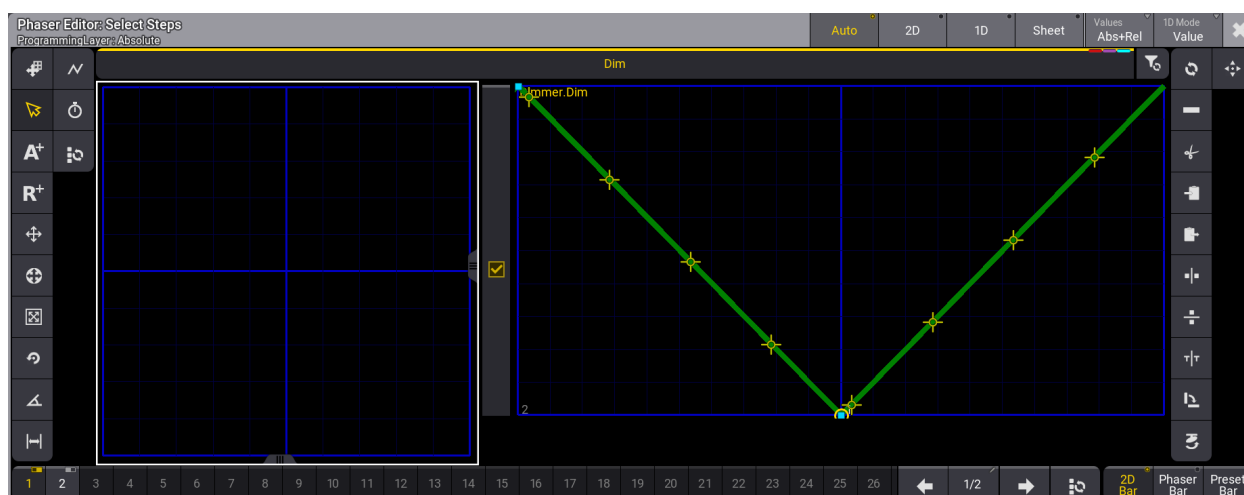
Phaser Editor: Select Steps
ProgrammingLayer: Absolute

Auto
2D
1D
Sheet
Values
Abs+Rel
1D Mode
Value

Dim

A+
R+

Dimmer.Dim
2

1
2
3
4
5
6
7
8
9
10
11
12
13
14
15
16
17
18
19
20
21
22
23
24
25
26

1/2

2D Bar
Phaser Bar
Preset Bar